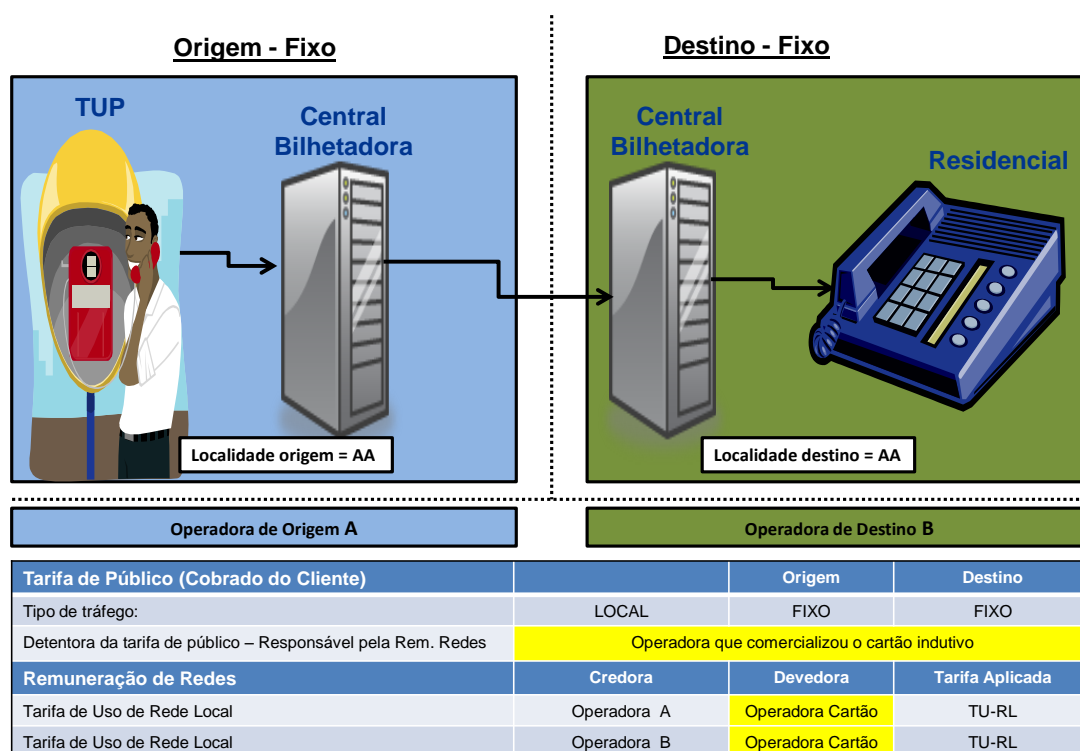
Origem - Fixo

Destino - Fixo

TUP

Central Bilhetadora

Central Bilhetadora

Residencial

Localidade origem = AA

Localidade destino = AA

Operadora de Origem A

Operadora de Destino B

| Tarifa de Público (Cobrado do Cliente) | | Origem | Destino |
|---|---|---|---|
| Tipo de tráfego: | LOCAL | FIXO | FIXO |
| Detentora da tarifa de público – Responsável pela Rem. Redes | Operadora que comercializou o cartão indutivo | | |
| Remuneração de Redes | Credora | Devedora | Tarifa Aplicada |
| Tarifa de Uso de Rede Local | Operadora A | Operadora Cartão | TU-RL |
| Tarifa de Uso de Rede Local | Operadora B | Operadora Cartão | TU-RL |